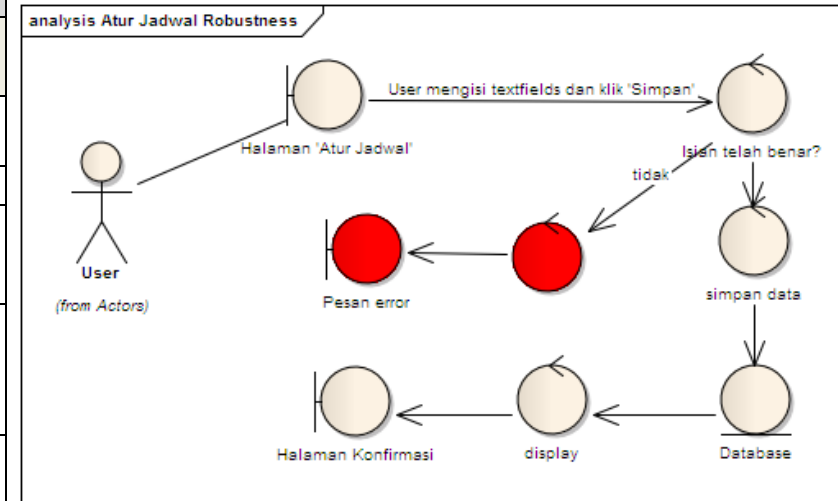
analysis Atur Jadwal Robustness

User mengisi textfields dan klik 'Simpan'

Halaman 'Atur Jadwal'

Isian telah benar?

tidak

User

(from Actors)

Pesan error

simpan data

Halaman Konfirmasi

display

Database